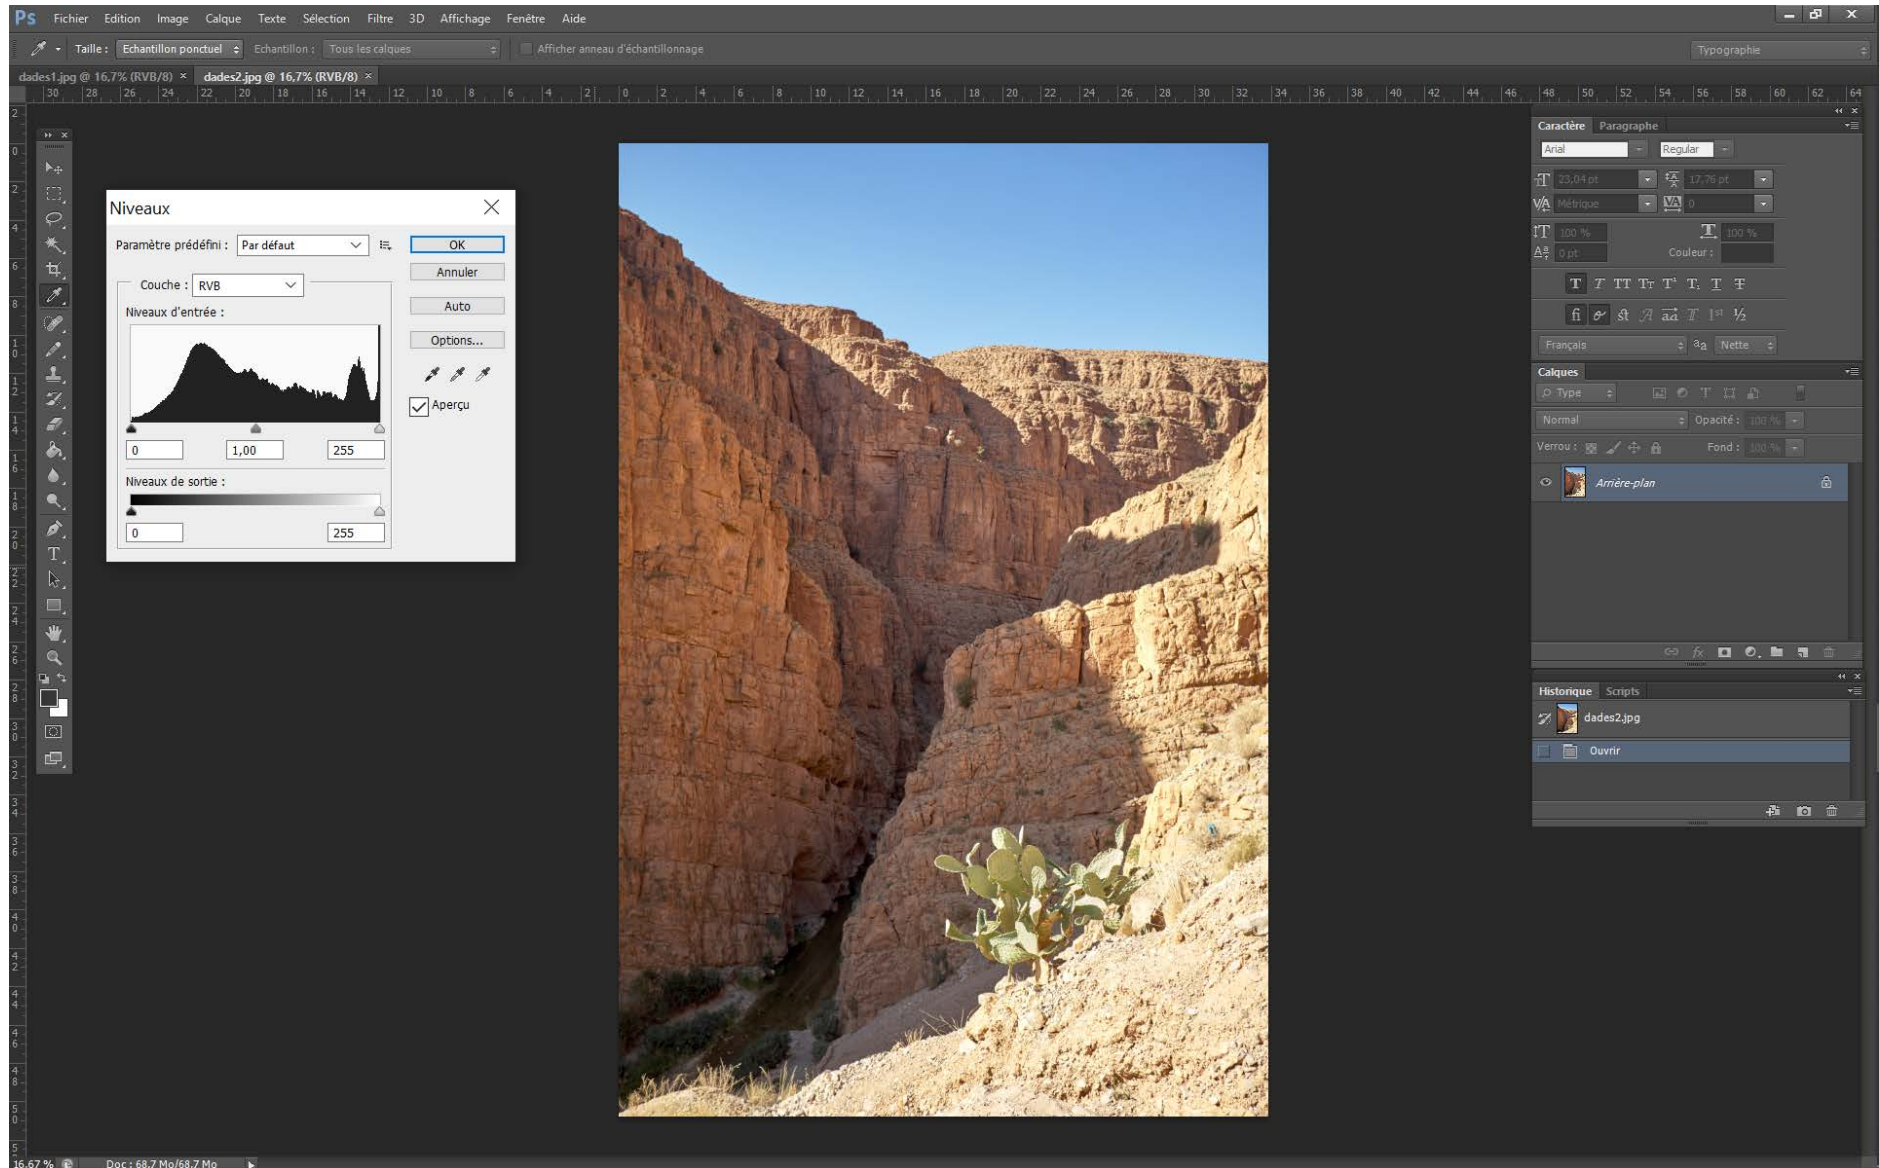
Ps Fichier Edition Image Calque Texte Sélection Filtre 3D Affichage Fenêtre Aide

Taille : Echantillon ponctuel Echantillon : Tous les calques Afficher anneau d'échantillonnage

Typographie

dades1.jpg @ 16,7% (RVB/8) × dades2.jpg @ 16,7% (RVB/8) ×

Niveaux

Paramètre prédéfini : Par défaut

OK

Annuler

Auto

Options...

Aperçu

Couche : RVB

Niveaux d'entrée :

0 1,00 255

Niveaux de sortie :

0 255

Caractère Paragraphe

Arial Regular

23,04 pt 17,76 pt

Métrique 0

100 % 100 %

0 pt Couleur :

Français aa Nette

Calques

Type

Normal Opacité : 100 %

Verrou : Fond : 100 %

Arrière-plan

Historique Scripts

dades2.jpg

Ouvrir

16,67 % Doc : 68,7 Mo/68,7 Mo